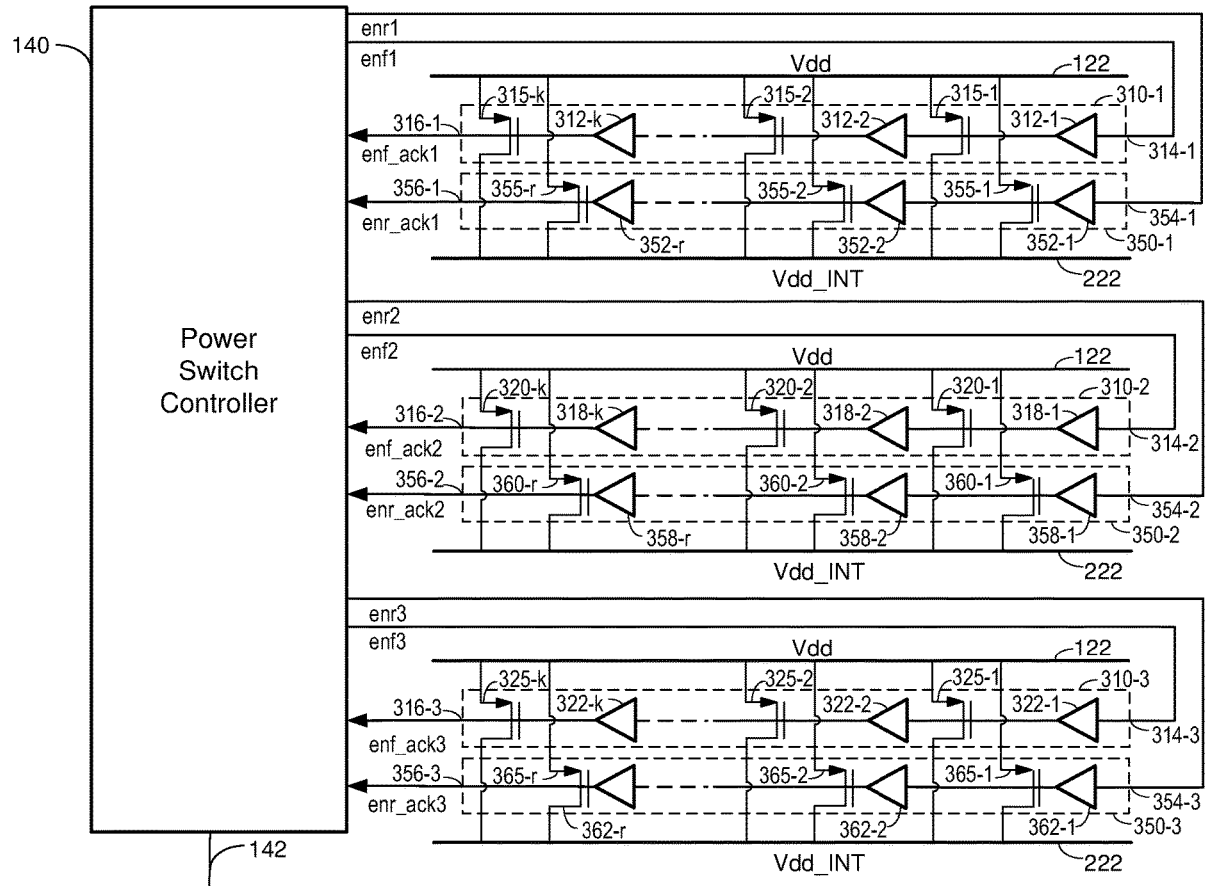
140

Power Switch Controller

142

enr1
enf1
Vdd
122
315-k
315-2
315-1
310-1
316-1
312-k
312-2
312-1
enf_ack1
314-1
356-1
355-r
355-2
355-1
enr_ack1
354-1
352-r
352-2
352-1
350-1
Vdd_INT
222

enr2
enf2
Vdd
122
320-k
320-2
320-1
310-2
316-2
318-k
318-2
318-1
enf_ack2
314-2
356-2
360-r
360-2
360-1
enr_ack2
354-2
358-r
358-2
358-1
350-2
Vdd_INT
222

enr3
enf3
Vdd
122
325-k
325-2
325-1
310-3
316-3
322-k
322-2
322-1
enf_ack3
314-3
356-3
365-r
365-2
365-1
enr_ack3
354-3
362-r
362-2
362-1
350-3
Vdd_INT
222